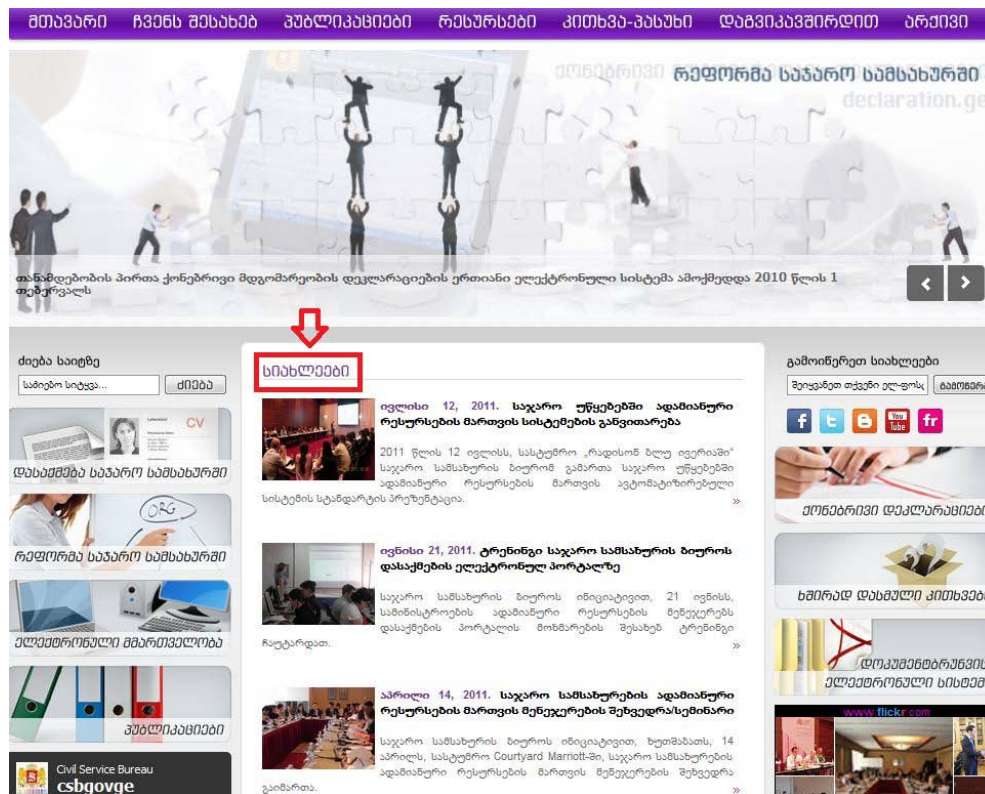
მთავარი ჩვენს შესახებ პუბლიკაციები რესურსები კითხვა-პასუხი დაგვიკავშირდით არქივი

ქონებრივი რეფორმა საჯარო სამსახურში
declaration.ge

თანამდებობის პირთა ქონებრივი მდგომარეობის დეკლარაციების ერთიანი ელექტრონული სისტემა ამოქმედდა 2010 წლის 1 თებერვალს

ძიება საიტზე
საძიებო სიტყვა... ძიება

დასაქმება საჯარო სამსახურში

რეფორმა საჯარო სამსახურში

ელექტრონული მმართველობა

პუბლიკაციები

Civil Service Bureau
csbgovge

სიახლეები

ივლისი 12, 2011. საჯარო უწყებებში ადამიანური რესურსების მართვის სისტემების განვითარება

2011 წლის 12 ივლისს, სასტუმრო „რადისონ ბლუ ივერიაში" საჯარო სამსახურის ბიურომ გამართა საჯარო უწყებებში ადამიანური რესურსების მართვის ავტომატიზირებული სისტემის სტანდარტის პრეზენტაცია.
»

ივნისი 21, 2011. ტრენინგი საჯარო სამსახურის ბიუროს დასაქმების ელექტრონულ პორტალზე

საჯარო სამსახურის ბიუროს ინიციატივით, 21 ივნისს, სამინისტროების ადამიანური რესურსების მენეჯერებს დასაქმების პორტალის მოხმარების შესახებ ტრენინგი ჩაუტარდათ.
»

აპრილი 14, 2011. საჯარო სამსახურების ადამიანური რესურსების მართვის მენეჯერების შეხვედრა/სემინარი

საჯარო სამსახურის ბიუროს ინიციატივით, ხუთშაბათს, 14 აპრილს, სასტუმრო Courtyard Marriott-ში, საჯარო სამსახურების ადამიანური რესურსების მართვის მენეჯერების შეხვედრა გაიმართა.

გამოიწერეთ სიახლეები
შეიყვანეთ თქვენი ელ-ფოსტ გამოწერ

ქონებრივი დეკლარაციებ

ხშირად დასმული კითხვებ

დოკუმენტბრუნვის ელექტრონული სისტემ

www.flickr.com